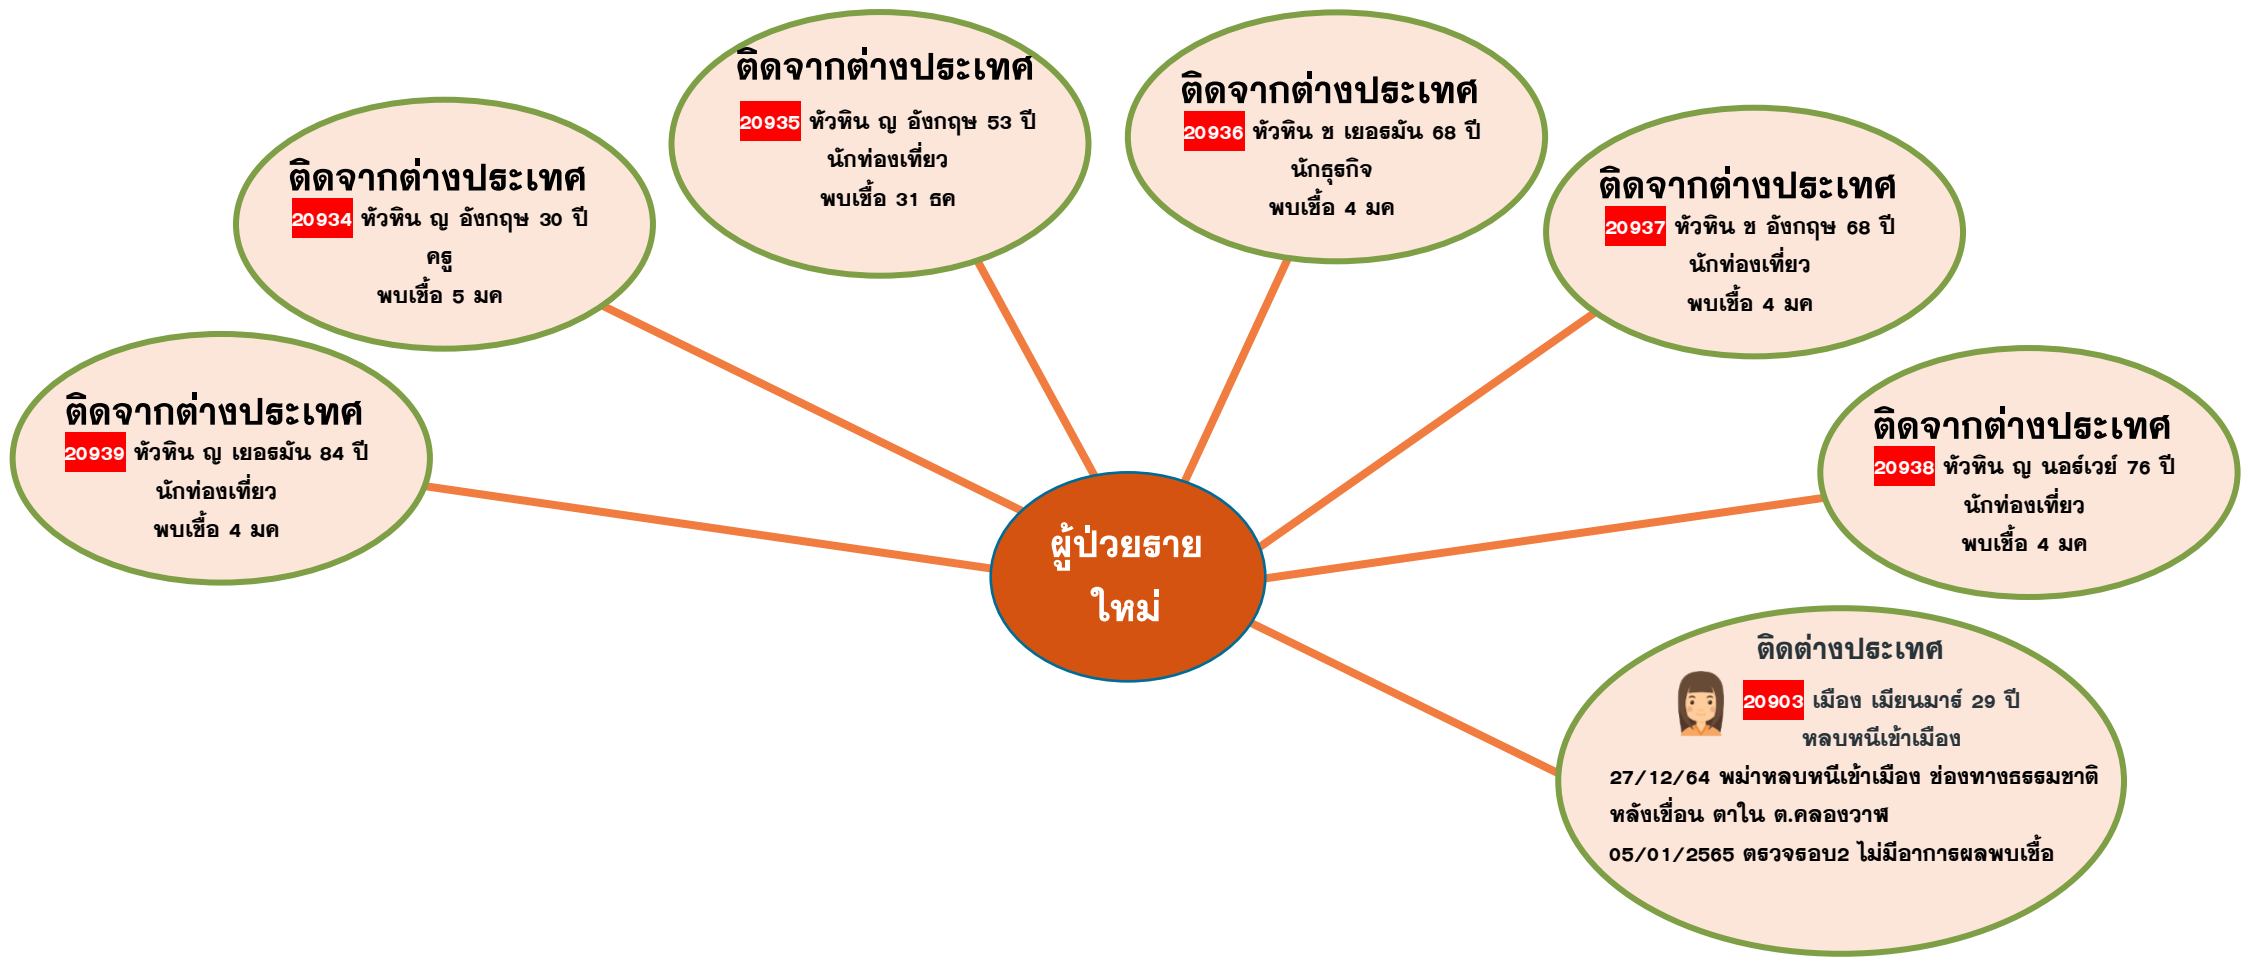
ติดจากต่างประเทศ
20935 หัวหิน ญ อังกฤษ 53 ปี
นักท่องเที่ยว
พบเชื้อ 31 ธค

ติดจากต่างประเทศ
20936 หัวหิน ช เยอรมัน 68 ปี
นักธุรกิจ
พบเชื้อ 4 มค

ติดจากต่างประเทศ
20934 หัวหิน ญ อังกฤษ 30 ปี
ครู
พบเชื้อ 5 มค

ติดจากต่างประเทศ
20937 หัวหิน ช อังกฤษ 68 ปี
นักท่องเที่ยว
พบเชื้อ 4 มค

ติดจากต่างประเทศ
20939 หัวหิน ญ เยอรมัน 84 ปี
นักท่องเที่ยว
พบเชื้อ 4 มค

ติดจากต่างประเทศ
20938 หัวหิน ญ นอร์เวย์ 76 ปี
นักท่องเที่ยว
พบเชื้อ 4 มค

ผู้ป่วยราย
ใหม่

ติดต่างประเทศ
20903 เมือง เมียนมาร์ 29 ปี
หลบหนีเข้าเมือง
27/12/64 พม่าหลบหนีเข้าเมือง ช่องทางธรรมชาติ หลังเขื่อน ตาใน ต.คลองวาฬ
05/01/2565 ตรวจรอบ2 ไม่มีอาการผลพบเชื้อ